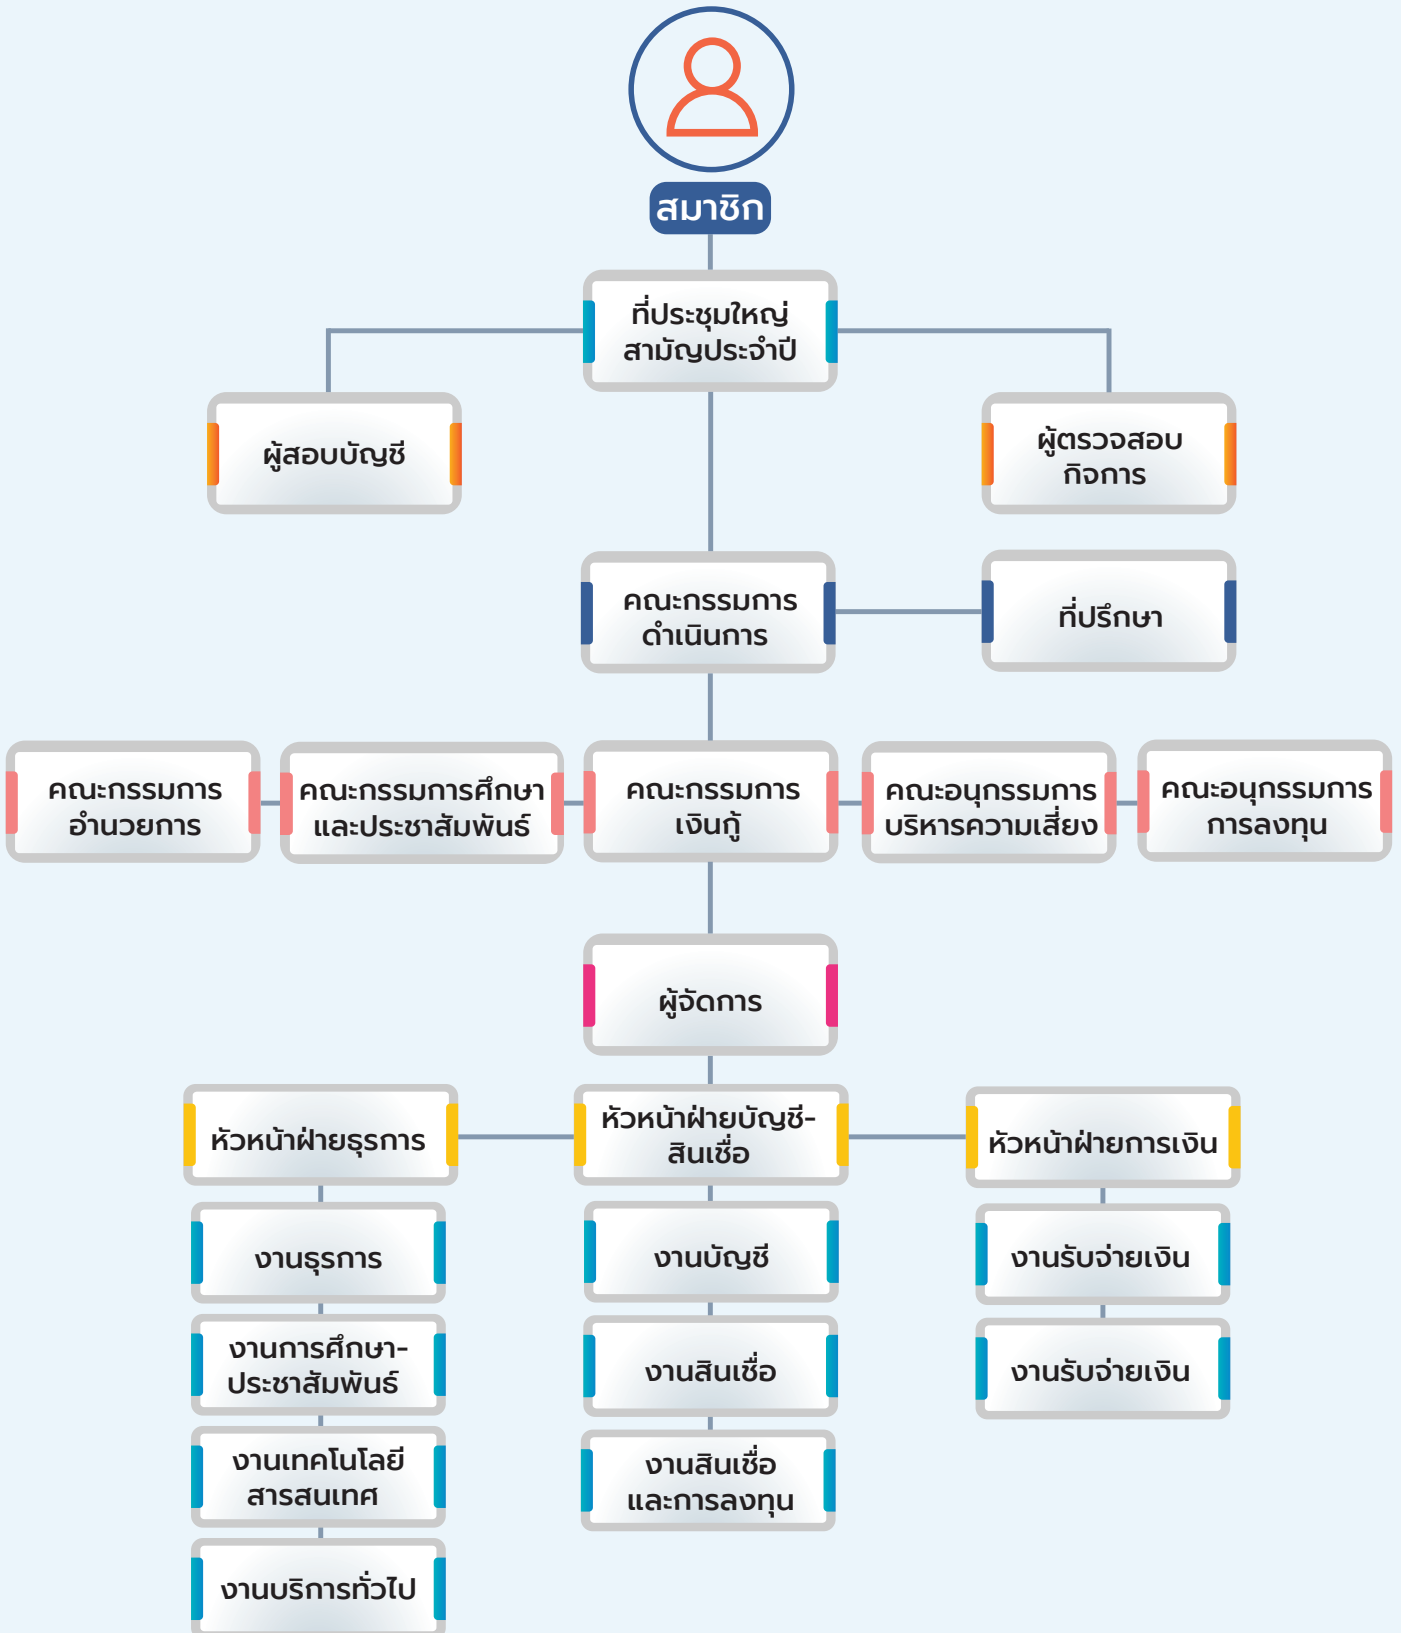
สมาชิก

ที่ประชุมใหญ่สามัญประจำปี

ผู้สอบบัญชี

ผู้ตรวจสอบกิจการ

คณะกรรมการดำเนินการ

ที่ปรึกษา

คณะกรรมการอำนวยการ

คณะกรรมการศึกษาและประชาสัมพันธ์

คณะกรรมการเงินกู้

คณะอนุกรรมการบริหารความเสี่ยง

คณะอนุกรรมการการลงทุน

ผู้จัดการ

หัวหน้าฝ่ายธุรการ

หัวหน้าฝ่ายบัญชี-สินเชื่อ

หัวหน้าฝ่ายการเงิน

งานธุรการ

งานการศึกษา-ประชาสัมพันธ์

งานเทคโนโลยีสารสนเทศ

งานบริการทั่วไป

งานบัญชี

งานสินเชื่อ

งานสินเชื่อและการลงทุน

งานรับจ่ายเงิน

งานรับจ่ายเงิน